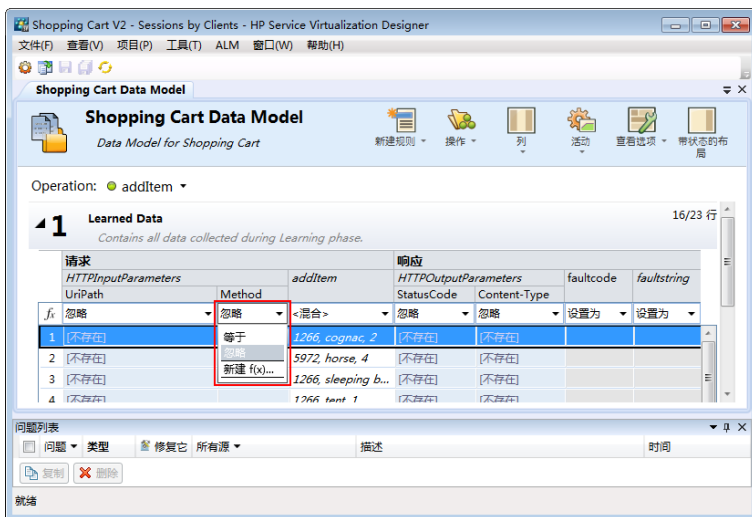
Shopping Cart V2 - Sessions by Clients - HP Service Virtualization Designer

文件(F) 查看(V) 项目(P) 工具(T) ALM 窗口(W) 帮助(H)

Shopping Cart Data Model

Shopping Cart Data Model

Data Model for Shopping Cart

新建规则 操作 列 活动 查看选项 带状态的布局

Operation: addItem

1 Learned Data
Contains all data collected during Learning phase.

16/23 行

| | 请求 | | | 响应 | | | |
|---|---|---|---|---|---|---|---|
| | HTTPInputParameters | | addItem | HTTPOutputParameters | | faultcode | faultstring |
| | UriPath | Method | | StatusCode | Content-Type | | |
| fx | 忽略 | 忽略 | <混合> | 忽略 | 忽略 | 设置为 | 设置为 |
| 1 | [不存在] | 等于 | 1266, cognac, 2 | [不存在] | [不存在] | | |
| 2 | [不存在] | 忽略 | 5972, horse, 4 | [不存在] | [不存在] | | |
| 3 | [不存在] | 新建 f(x)... | 1266, sleeping b... | [不存在] | [不存在] | | |
| 4 | [不存在] | | 1266, tent, 1 | [不存在] | [不存在] | | |

问题列表

问题 类型 修复它 所有源 描述 时间

复制 删除

就绪